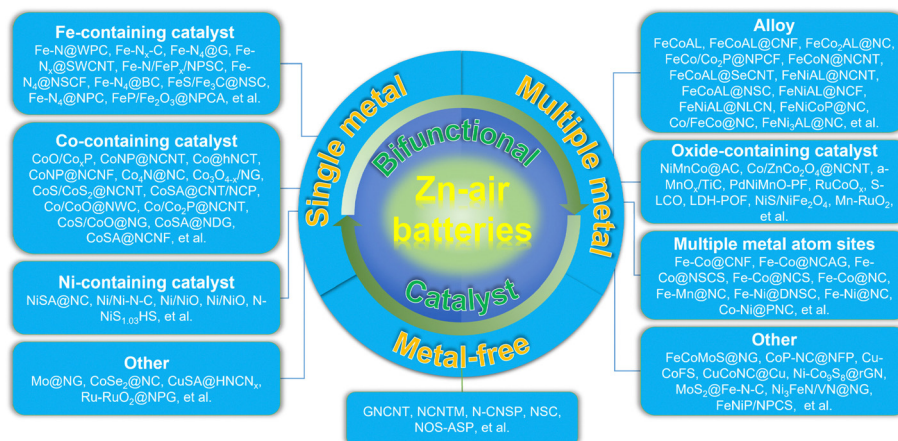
Fe-containing catalyst
Fe-N@WPC, Fe-N$_x$-C, Fe-N$_4$@G, Fe-N$_x$@SWCNT, Fe-N/FeP$_x$/NPSC, Fe-N$_4$@NSCF, Fe-N$_4$@BC, FeS/Fe$_3$C@NSC, Fe-N$_4$@NPC, FeP/Fe$_2$O$_3$@NPCA, et al.

Co-containing catalyst
CoO/Co$_x$P, CoNP@NCNT, Co@hNCT, CoNP@NCNF, Co$_4$N@NC, Co$_3$O$_{4-x}$/NG, CoS/CoS$_2$@NCNT, CoSA@CNT/NCP, Co/CoO@NWC, Co/Co$_2$P@NCNT, CoS/CoO@NG, CoSA@NDG, CoSA@NCNF, et al.

Ni-containing catalyst
NiSA@NC, Ni/Ni-N-C, Ni/NiO, Ni/NiO, N-NiS$_{1.03}$HS, et al.

Other
Mo@NG, CoSe$_2$@NC, CuSA@HNCN$_x$, Ru-RuO$_2$@NPG, et al.

Single metal
Multiple metal
Bifunctional
Zn-air batteries
Catalyst
Metal-free

GNCNT, NCNTM, N-CNSP, NSC, NOS-ASP, et al.

Alloy
FeCoAL, FeCoAL@CNF, FeCo$_2$AL@NC, FeCo/Co$_2$P@NPCF, FeCoN@NCNT, FeCoAL@SeCNT, FeNiAL@NCNT, FeCoAL@NSC, FeNiAL@NCF, FeNiAL@NLCN, FeNiCoP@NC, Co/FeCo@NC, FeNi$_3$AL@NC, et al.

Oxide-containing catalyst
NiMnCo@AC, Co/ZnCo$_2$O$_4$@NCNT, a-MnO$_x$/TiC, PdNiMnO-PF, RuCoO$_x$, S-LCO, LDH-POF, NiS/NiFe$_2$O$_4$, Mn-RuO$_2$, et al.

Multiple metal atom sites
Fe-Co@CNF, Fe-Co@NCAG, Fe-Co@NSCS, Fe-Co@NCS, Fe-Co@NC, Fe-Mn@NC, Fe-Ni@DNSC, Fe-Ni@NC, Co-Ni@PNC, et al.

Other
FeCoMoS@NG, CoP-NC@NFP, Cu-CoFS, CuCoNC@Cu, Ni-Co$_9$S$_8$@rGN, MoS$_2$@Fe-N-C, Ni$_3$FeN/VN@NG, FeNiP/NPCS, et al.